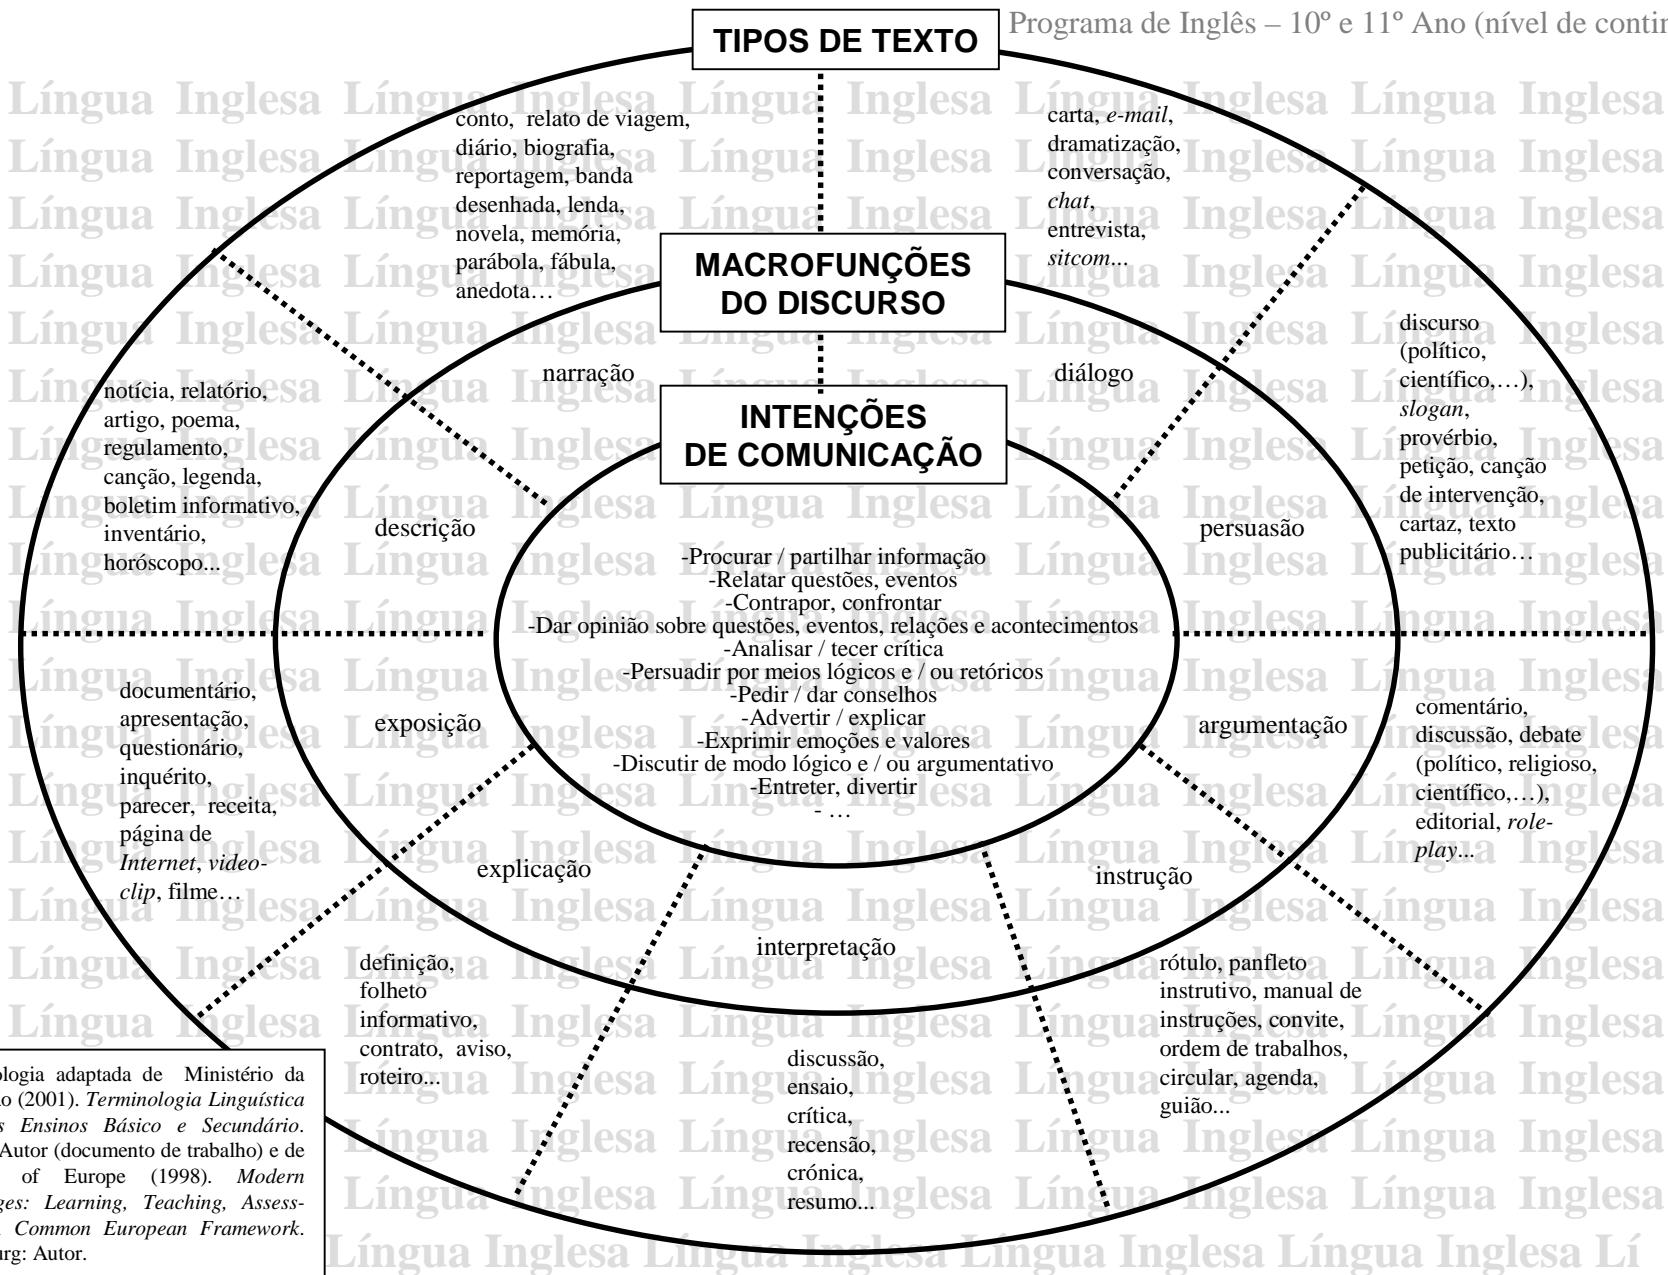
Programa de Inglês – 10º e 11º Ano (nível de contir

TIPOS DE TEXTO

conto, relato de viagem, diário, biografia, reportagem, banda desenhada, lenda, novela, memória, parábola, fábula, anedota…

carta, *e-mail*, dramatização, conversação, *chat*, entrevista, *sitcom*...

MACROFUNÇÕES DO DISCURSO

discurso (político, científico,…), *slogan*, provérbio, petição, canção de intervenção, cartaz, texto publicitário…

notícia, relatório, artigo, poema, regulamento, canção, legenda, boletim informativo, inventário, horóscopo...

narração

diálogo

INTENÇÕES DE COMUNICAÇÃO

descrição

persuasão

-Procurar / partilhar informação
-Relatar questões, eventos
-Contrapor, confrontar
-Dar opinião sobre questões, eventos, relações e acontecimentos
-Analisar / tecer crítica
-Persuadir por meios lógicos e / ou retóricos
-Pedir / dar conselhos
-Advertir / explicar
-Exprimir emoções e valores
-Discutir de modo lógico e / ou argumentativo
-Entreter, divertir
- …

documentário, apresentação, questionário, inquérito, parecer, receita, página de *Internet*, *video-clip*, filme…

exposição

argumentação

comentário, discussão, debate (político, religioso, científico,…), editorial, *role-play*...

explicação

instrução

interpretação

definição, folheto informativo, contrato, aviso, roteiro...

rótulo, panfleto instrutivo, manual de instruções, convite, ordem de trabalhos, circular, agenda, guião...

discussão, ensaio, crítica, recensão, crónica, resumo...

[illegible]ologia adaptada de Ministério da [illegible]o (2001). *Terminologia Linguística* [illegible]*s Ensinos Básico e Secundário*. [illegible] Autor (documento de trabalho) e de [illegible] of Europe (1998). *Modern* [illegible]*ges: Learning, Teaching, Assess-* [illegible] *Common European Framework*. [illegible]urg: Autor.

Língua Inglesa Língua Inglesa Língua Inglesa Língua Inglesa Lí